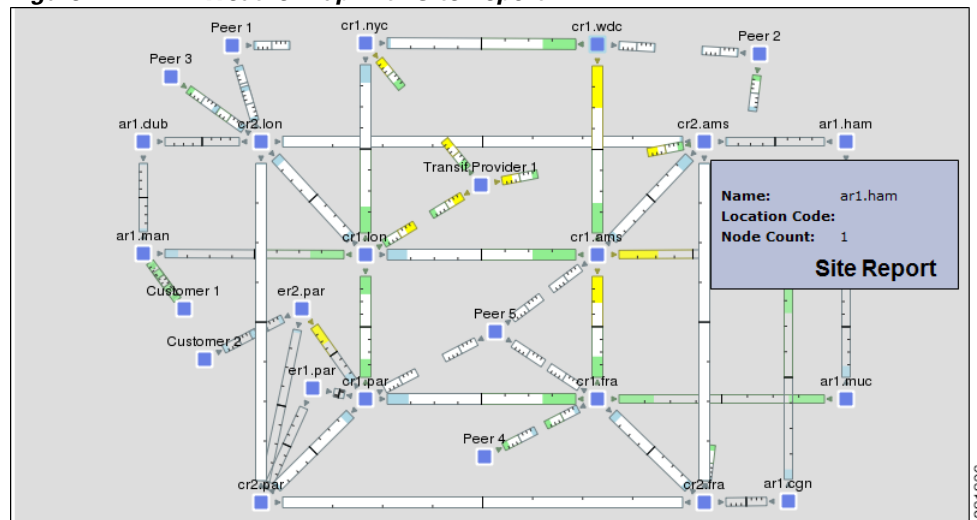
Figure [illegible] Site Report

Peer 1
cr1.nyc
cr1.wdc
Peer 2
Peer 3
ar1.dub
cr2.lon
cr2.ams
ar1.ham
Transit Provider 1
ar1.man
cr1.lon
cr1.ams
Customer 1
er2.par
Peer 5
Customer 2
er1.par
cr1.par
cr1.fra
ar1.muc
Peer 4
cr2.par
cr2.fra
ar1.cgn

Name: ar1.ham
Location Code:
Node Count: 1
Site Report